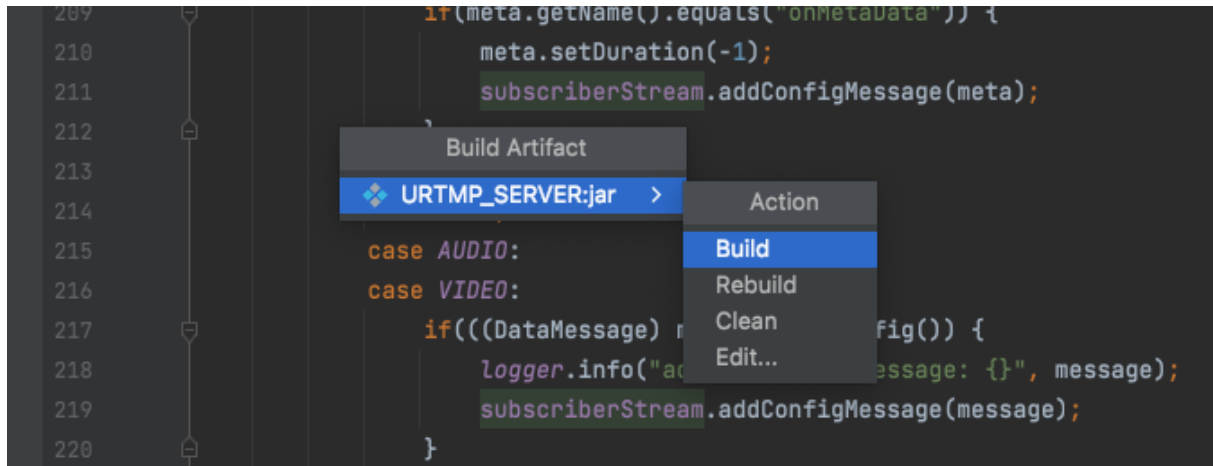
209 if(meta.getName().equals("onMetaData")) {
210 meta.setDuration(-1);
211 subscriberStream.addConfigMessage(meta);
212 }
213
214
215 case AUDIO:
216 case VIDEO:
217 if(((DataMessage) m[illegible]fig()) {
218 logger.info("a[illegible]essage: {}", message);
219 subscriberStream.addConfigMessage(message);
220 }

Build Artifact
URTMP_SERVER:jar >

Action
Build
Rebuild
Clean
Edit...